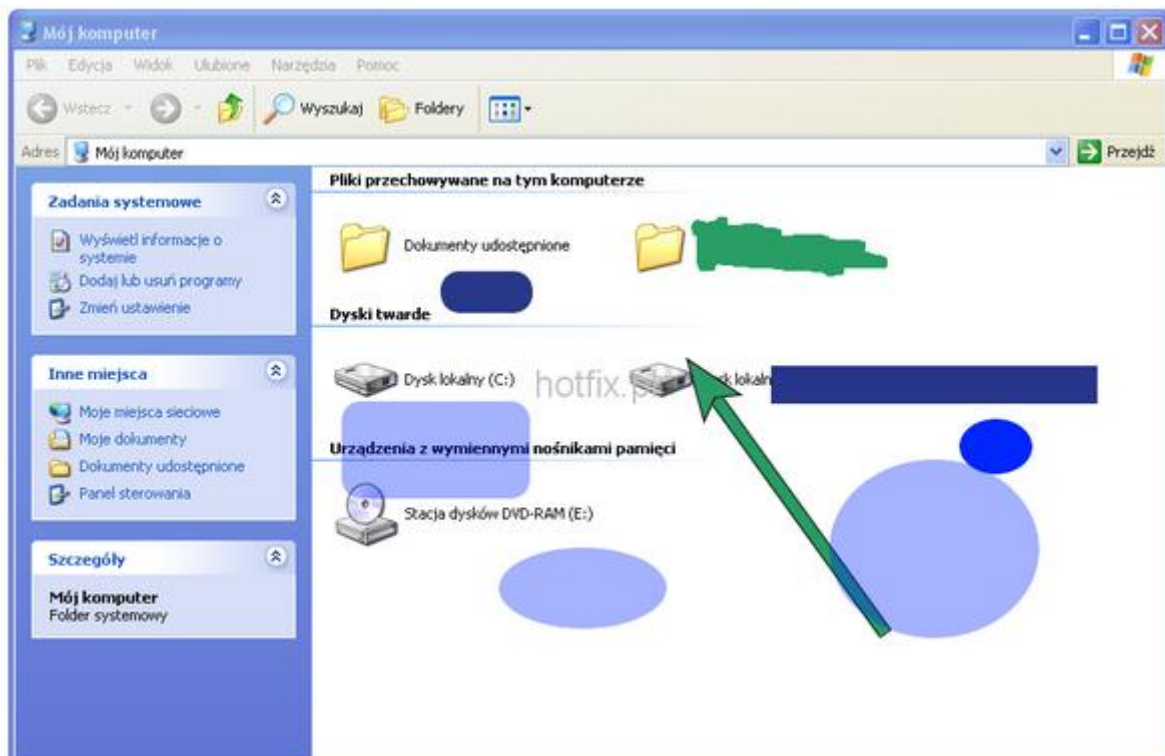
Mój komputer

Plik Edycja Widok Ulubione Narzędzia Pomoc

Wstecz Wyszukaj Foldery

Adres Mój komputer Przejdź

Zadania systemowe

Wyświetl informacje o systemie

Dodaj lub usuń programy

Zmień ustawienie

Inne miejsca

Moje miejsca sieciowe

Moje dokumenty

Dokumenty udostępnione

Panel sterowania

Szczegóły

Mój komputer
Folder systemowy

Pliki przechowywane na tym komputerze

Dokumenty udostępnione

Dyski twarde

Dysk lokalny (C:)

hotfix.p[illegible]

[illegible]k lokaln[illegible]

Urządzenia z wymiennymi nośnikami pamięci

Stacja dysków DVD-RAM (E:)